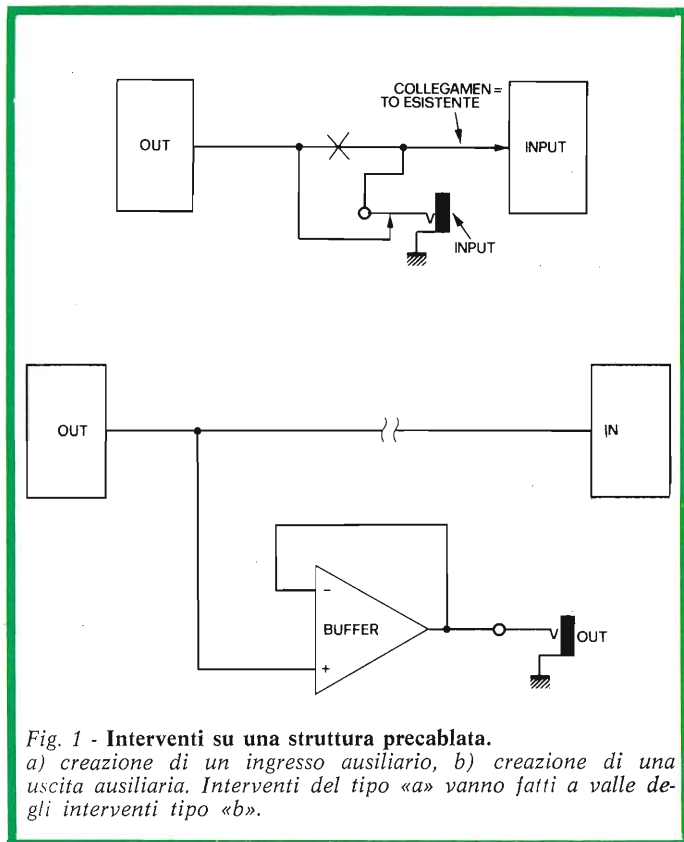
COLLEGAMEN=
TO ESISTENTE

OUT

INPUT

INPUT

OUT

IN

BUFFER

−

+

OUT

Fig. 1 - **Interventi su una struttura precablata.**
a) creazione di un ingresso ausiliario, b) creazione di una uscita ausiliaria. Interventi del tipo «a» vanno fatti a valle degli interventi tipo «b».